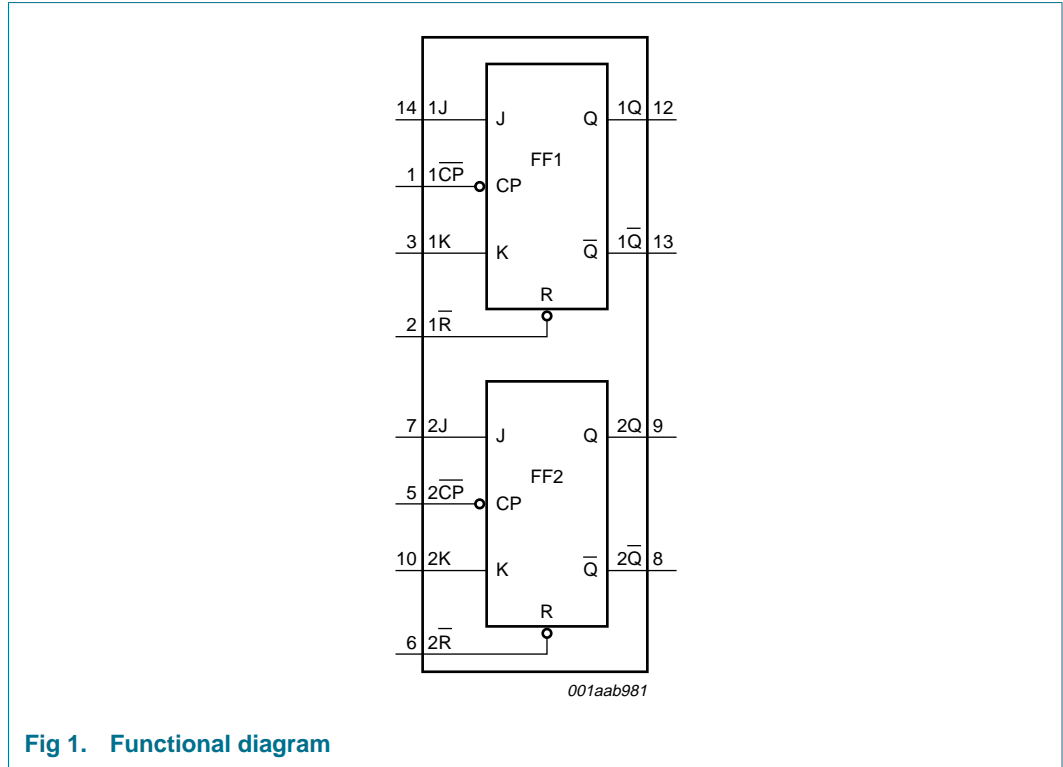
14 1J
J
Q
1Q 12
FF1
1 $1\overline{CP}$
CP
3 1K
K
$\overline{Q}$
$1\overline{Q}$ 13
R
2 $1\overline{R}$

7 2J
J
Q
2Q 9
FF2
5 $2\overline{CP}$
CP
10 2K
K
$\overline{Q}$
$2\overline{Q}$ 8
R
6 $2\overline{R}$

001aab981

Fig 1. Functional diagram